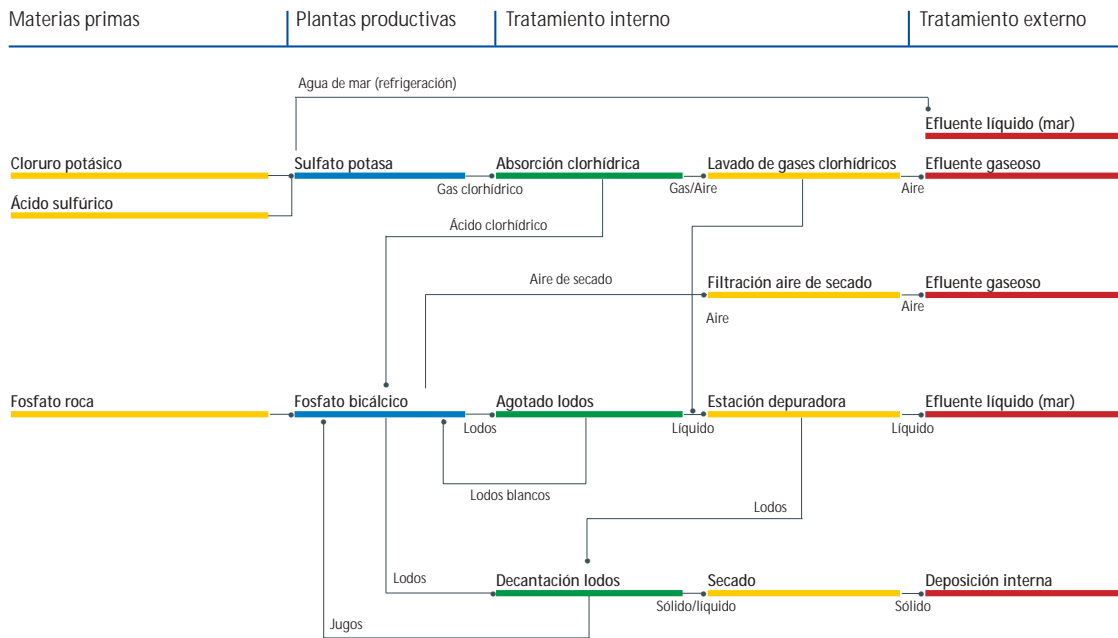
Materias primas | Plantas productivas | Tratamiento interno | Tratamiento externo

Agua de mar (refrigeración)

Efluente líquido (mar)

Cloruro potásico

Sulfato potasa

Absorción clorhídrica

Lavado de gases clorhídricos

Efluente gaseoso

Ácido sulfúrico

Gas clorhídrico

Gas/Aire

Aire

Ácido clorhídrico

Aire de secado

Filtración aire de secado

Efluente gaseoso

Aire

Aire

Fosfato roca

Fosfato bicálcico

Agotado lodos

Estación depuradora

Efluente líquido (mar)

Lodos

Líquido

Líquido

Lodos blancos

Lodos

Lodos

Decantación lodos

Secado

Deposición interna

Sólido/líquido

Sólido

Jugos